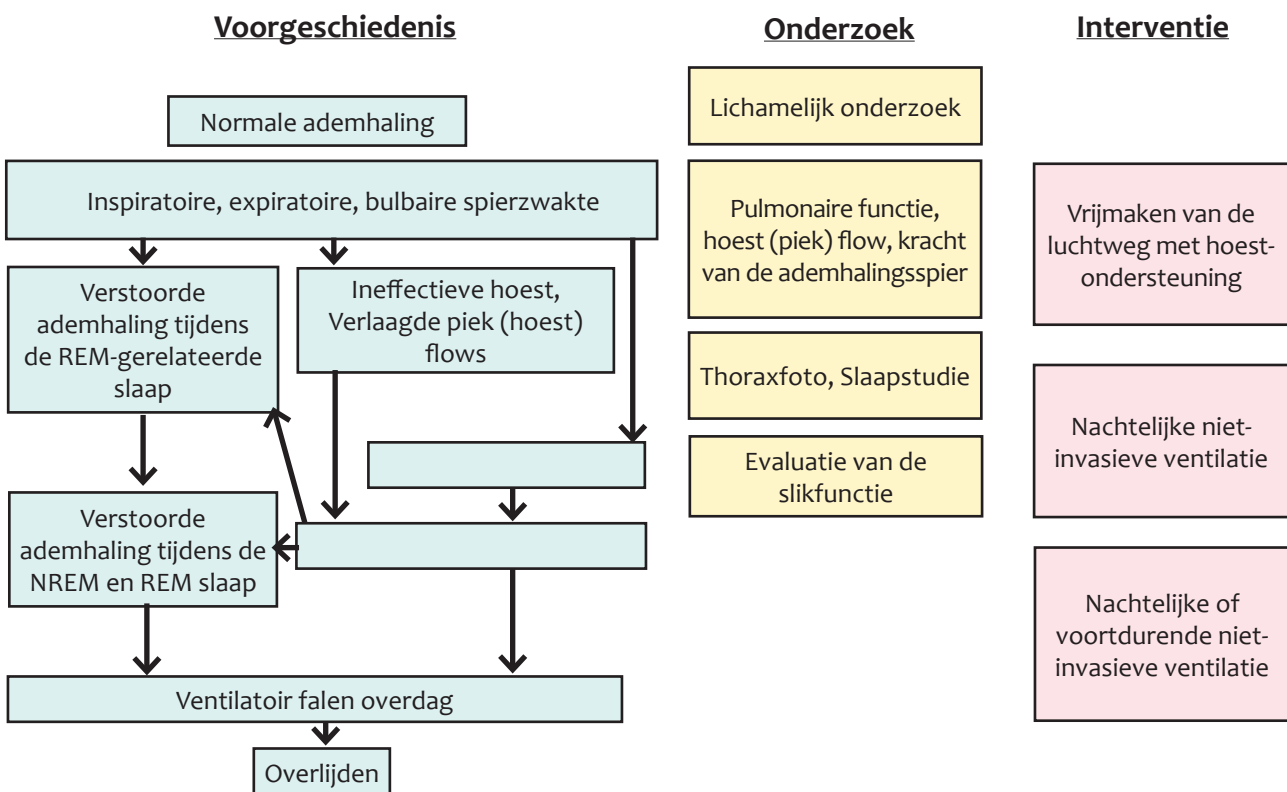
Voorgeschiedenis

Normale ademhaling

Inspiratoire, expiratoire, bulbaire spierzwakte

Verstoorde ademhaling tijdens de REM-gerelateerde slaap

Ineffectieve hoest, Verlaagde piek (hoest) flows

Verstoorde ademhaling tijdens de NREM en REM slaap

Ventilatoir falen overdag

Overlijden

Onderzoek

Lichamelijk onderzoek

Pulmonaire functie, hoest (piek) flow, kracht van de ademhalingsspier

Thoraxfoto, Slaapstudie

Evaluatie van de slikfunctie

Interventie

Vrijmaken van de luchtweg met hoestondersteuning

Nachtelijke niet-invasieve ventilatie

Nachtelijke of voortdurende niet-invasieve ventilatie